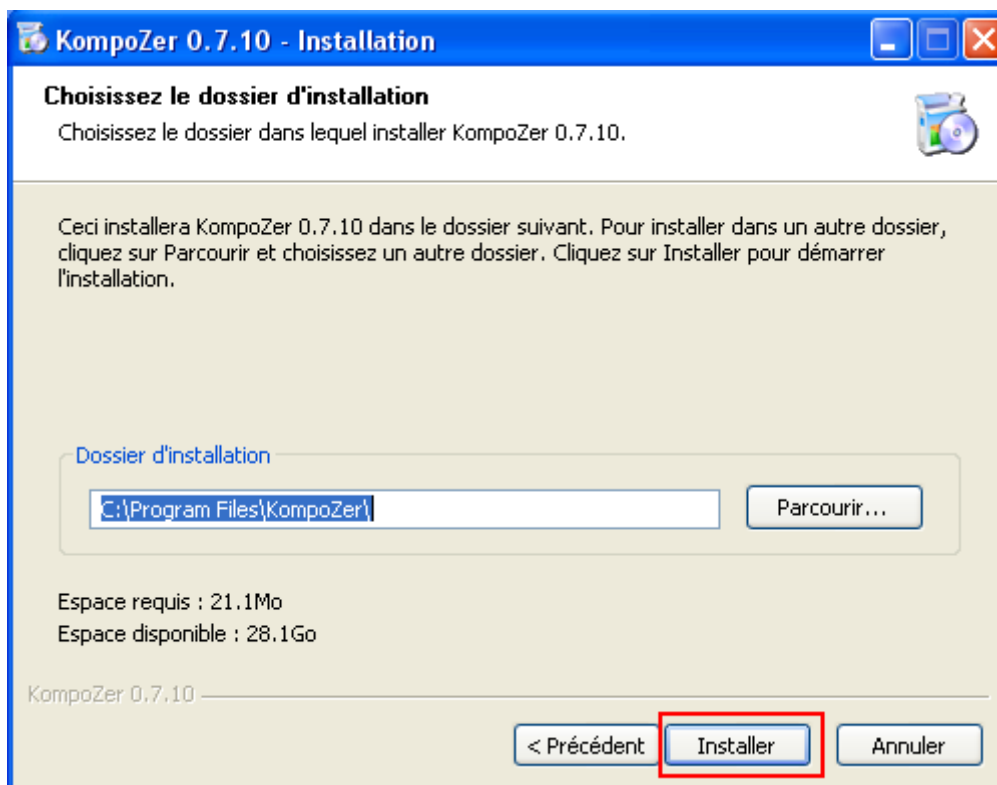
KompoZer 0.7.10 - Installation

Choisissez le dossier d'installation

Choisissez le dossier dans lequel installer KompoZer 0.7.10.

Ceci installera KompoZer 0.7.10 dans le dossier suivant. Pour installer dans un autre dossier, cliquez sur Parcourir et choisissez un autre dossier. Cliquez sur Installer pour démarrer l'installation.

Dossier d'installation

C:\Program Files\KompoZer\

Parcourir...

Espace requis : 21.1Mo

Espace disponible : 28.1Go

KompoZer 0.7.10

< Précédent

Installer

Annuler